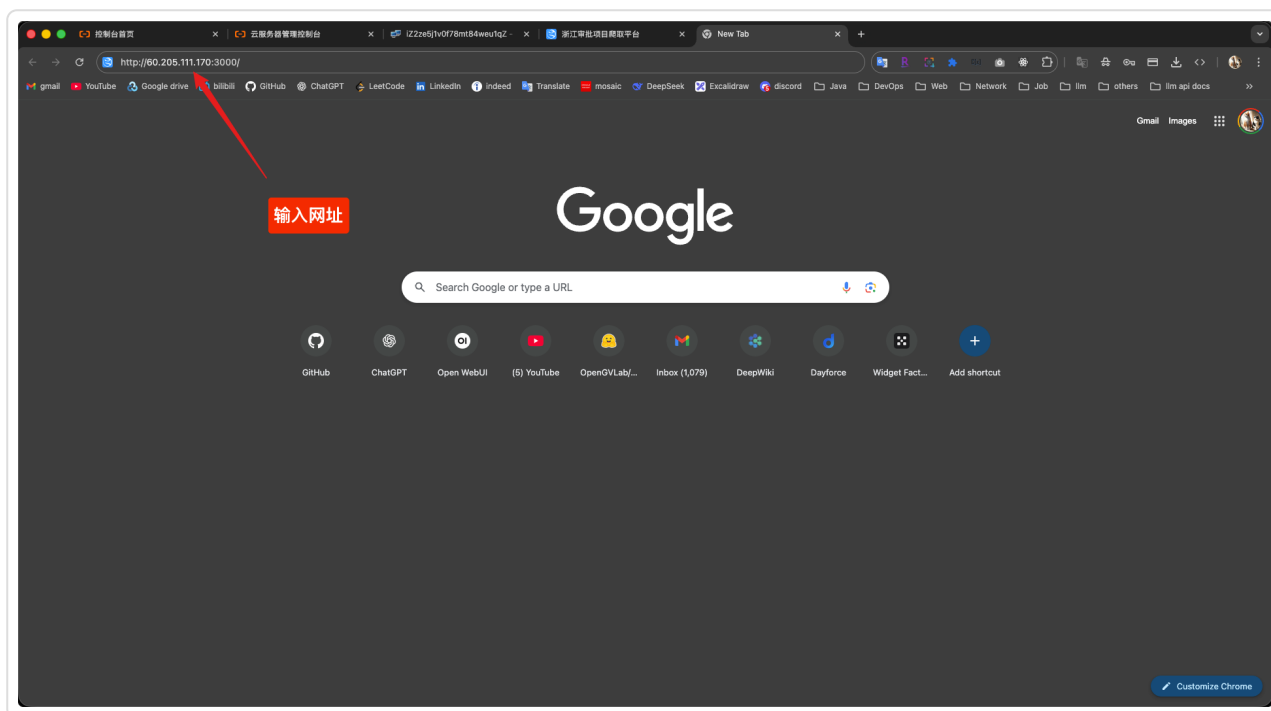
控制台首页
云服务器管理控制台
iZ2ze5j1v0f78mt84weu1qZ ·
浙江审批项目爬取平台
New Tab

http://60.205.111.170:3000/

gmail YouTube Google drive bilibili GitHub ChatGPT LeetCode LinkedIn indeed Translate mosaic DeepSeek Excalidraw discord Java DevOps Web Network Job llm others llm api docs

Gmail Images

输入网址

Google

Search Google or type a URL

GitHub
ChatGPT
Open WebUI
(5) YouTube
OpenGVLab/...
Inbox (1,079)
DeepWiki
Dayforce
Widget Fact...
Add shortcut

Customize Chrome